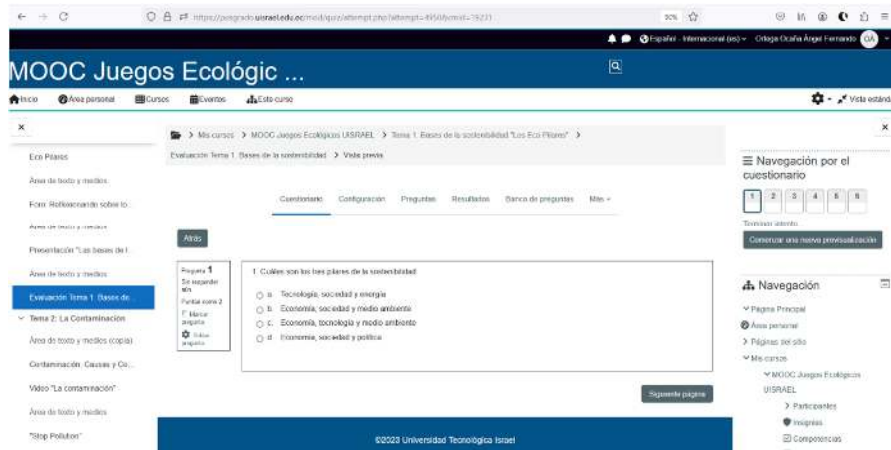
https://posgrado.uisrael.edu.ec/mod/quiz/attempt.php?attempt=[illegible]&cmid=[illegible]

50%

Español - Internacional (es) Ortega Ocaña Ángel Fernando

MOOC Juegos Ecológic ...

Inicio Área personal Cursos Eventos Este curso

Vista estándar

Eco Pilares

Área de texto y medios

Foro: Reflexionando sobre lo...

Área de texto y medios

Presentación "Las bases de l...

Área de texto y medios

Evaluación Tema 1. Bases de...

Tema 2: La Contaminación

Área de texto y medios (copia)

Contaminación: Causas y Co...

Video "La contaminación"

Área de texto y medios

"Stop Pollution"

> Mis cursos > MOOC Juegos Ecológicos UISRAEL > Tema 1: Bases de la sostenibilidad "Los Eco Pilares" >

Evaluación Tema 1. Bases de la sostenibilidad > Vista previa

Cuestionario Configuración Preguntas Resultados Banco de preguntas Más

Atrás

Pregunta 1
Sin responder aún
Puntúa como 2
Marcar pregunta
Editar pregunta

1. Cuáles son los tres pilares de la sostenibilidad

a. Tecnología, sociedad y energía
b. Economía, sociedad y medio ambiente
c. Economía, tecnología y medio ambiente
d. Economía, sociedad y política

Siguiente página

©2023 Universidad Tecnológica Israel

Navegación por el cuestionario

1 2 3 4 5 6

Terminar intento...

Comenzar una nueva previsualización

Navegación

Página Principal
Área personal
Páginas del sitio
Mis cursos
MOOC Juegos Ecológicos UISRAEL
Participantes
Insignias
Competencias